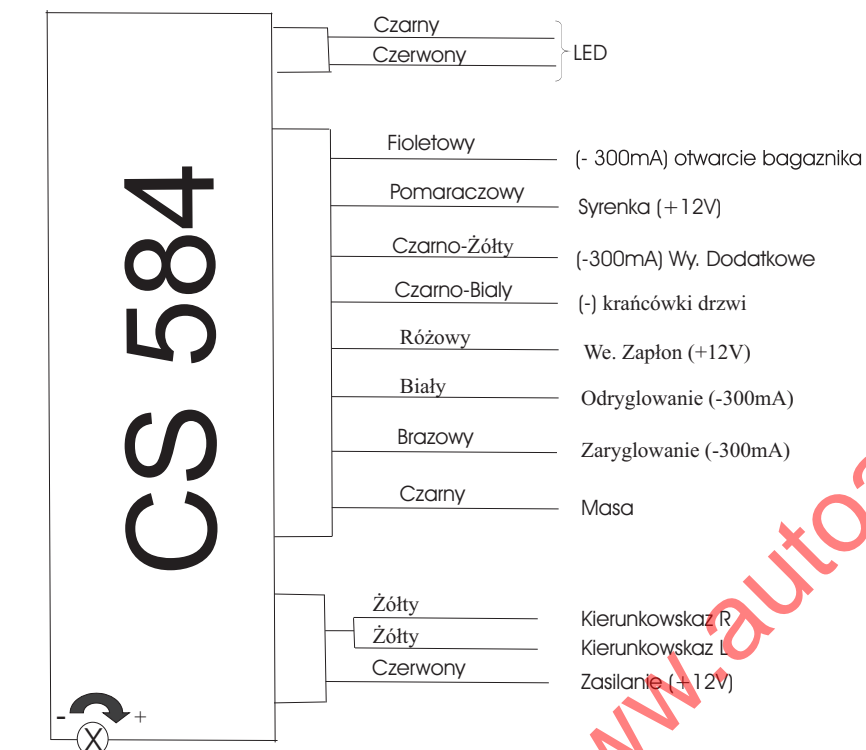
CS 584

Czarny
Czerwony
LED

Fioletowy
(- 300mA) otwarcie bagaznika
Pomaraczowy
Syrenka (+12V)
Czarno-Żółty
(-300mA) Wy. Dodatkowe
Czarno-Bialy
(-) krańcówki drzwi
Różowy
We. Zapłon (+12V)
Biały
Odryglowanie (-300mA)
Brazowy
Zaryglowanie (-300mA)
Czarny
Masa

Żółty
Kierunkowskaz R
Żółty
Kierunkowskaz L
Czerwony
Zasilanie (+12V)

- +
X

www.auto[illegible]